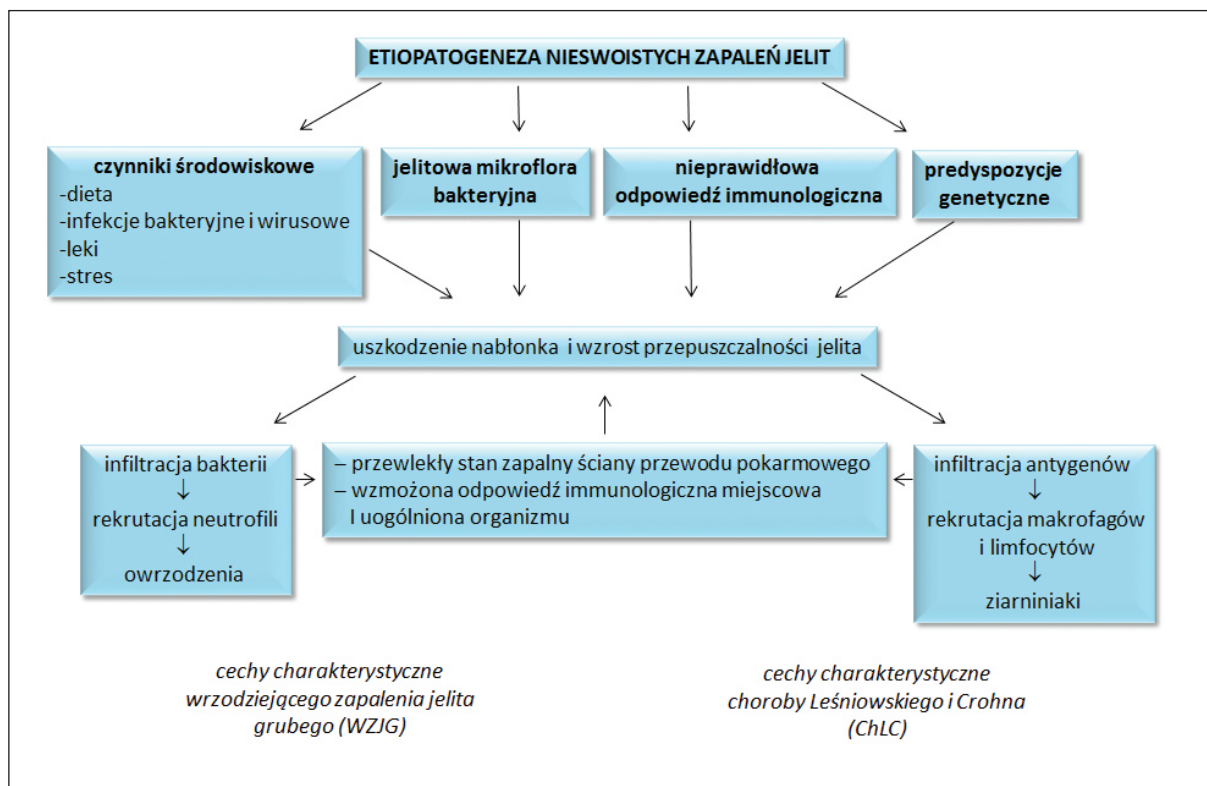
ETIOPATOGENEZA NIESWOISTYCH ZAPALEŃ JELIT

czynniki środowiskowe
-dieta
-infekcje bakteryjne i wirusowe
-leki
-stres

jelitowa mikroflora bakteryjna

nieprawidłowa odpowiedź immunologiczna

predyspozycje genetyczne

uszkodzenie nabłonka i wzrost przepuszczalności jelita

infiltracja bakterii
↓
rekrutacja neutrofili
↓
owrzodzenia

– przewlekły stan zapalny ściany przewodu pokarmowego
– wzmożona odpowiedź immunologiczna miejscowa I uogólniona organizmu

infiltracja antygenów
↓
rekrutacja makrofagów i limfocytów
↓
ziarniniaki

cechy charakterystyczne wrzodziejącego zapalenia jelita grubego (WZJG)

cechy charakterystyczne choroby Leśniowskiego i Crohna (ChLC)